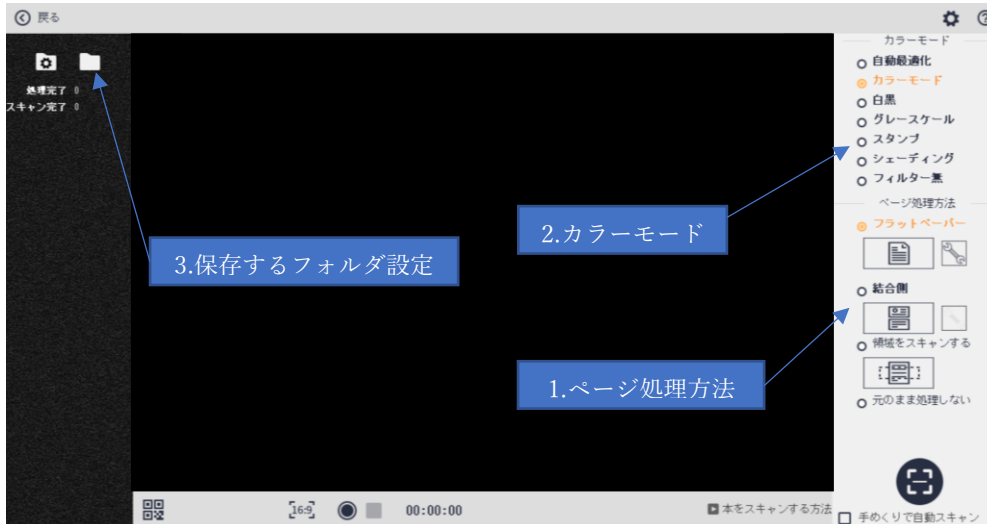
戻る

処理完了 0
スキャン完了 0

3.保存するフォルダ設定

2.カラーモード

1.ページ処理方法

カラーモード
自動最適化
カラーモード
白黒
グレースケール
スタンプ
シェーディング
フィルター無

ページ処理方法
フラットペーパー
結合側
領域をスキャンする
元のまま処理しない

16:9
00:00:00
本をスキャンする方法
手めくりで自動スキャン